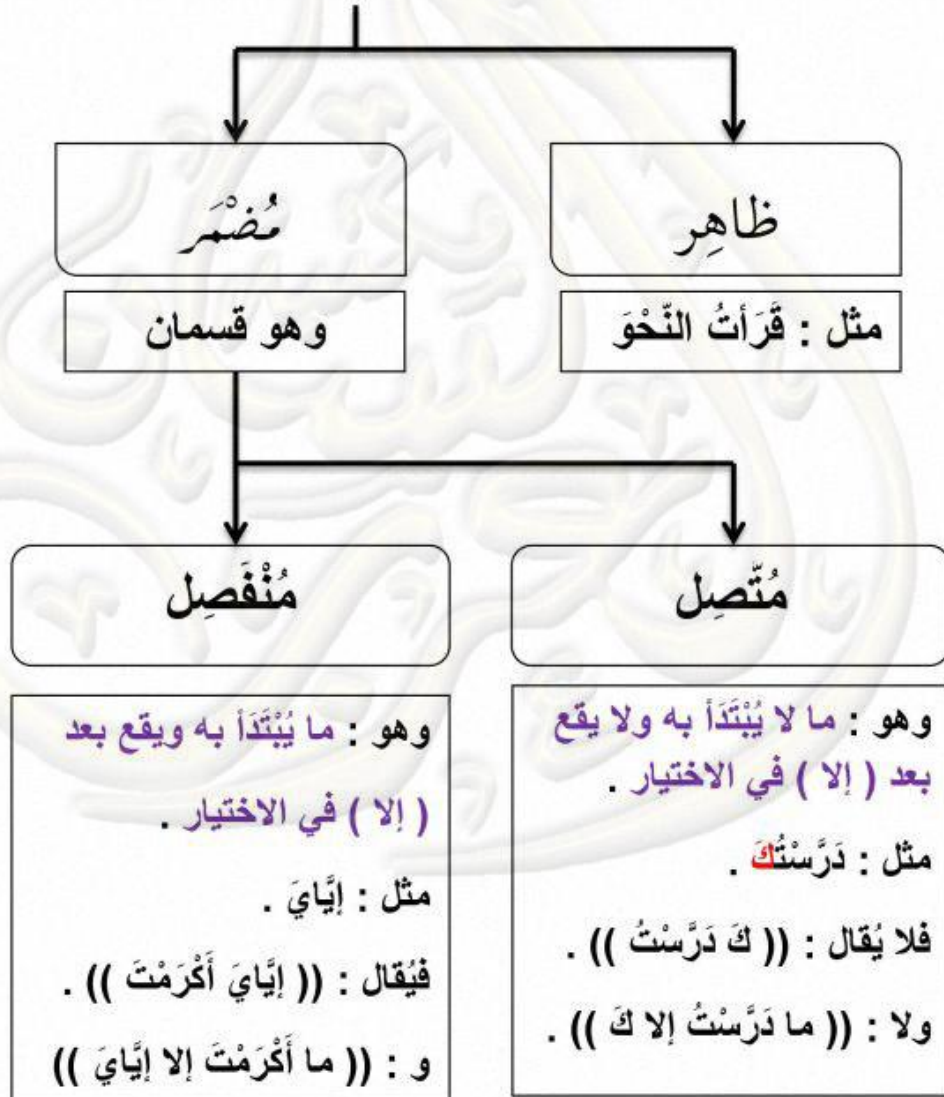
ظاهِر

مثل : قَرَأتُ النّحْوَ

مُضْمَر

وهو قسمان

مُتّصِل

وهو : ما لا يُبْتَدَأ به ولا يقع بعد ( إلا ) في الاختيار .

مثل : دَرَّسْتُكَ .

فلا يُقال : (( كَ دَرَّسْتُ )) .

ولا : (( ما دَرَّسْتُ إلا كَ )) .

مُنْفَصِل

وهو : ما يُبْتَدَأ به ويقع بعد ( إلا ) في الاختيار .

مثل : إيَّايَ .

فيُقال : (( إيَّايَ أَكْرَمْتَ )) .

و : (( ما أَكْرَمْتَ إلا إيَّايَ ))